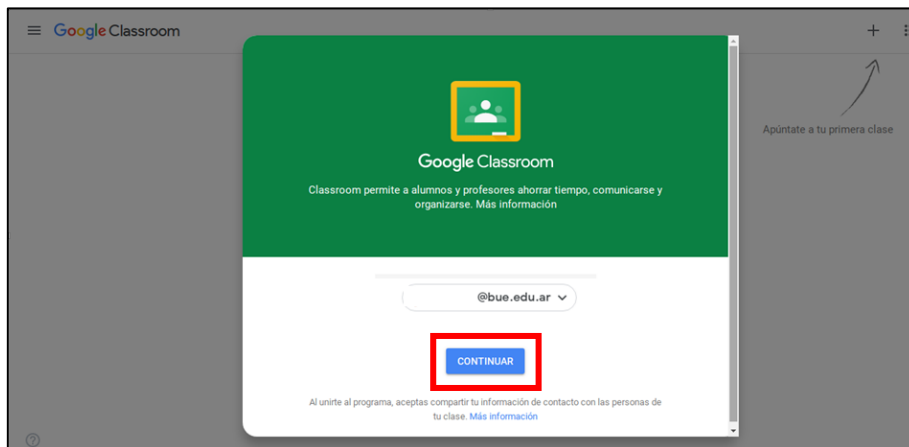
Google Classroom

+

Apúntate a tu primera clase

Google Classroom

Classroom permite a alumnos y profesores ahorrar tiempo, comunicarse y organizarse. Más información

@bue.edu.ar

CONTINUAR

Al unirte al programa, aceptas compartir tu información de contacto con las personas de tu clase. Más información

?